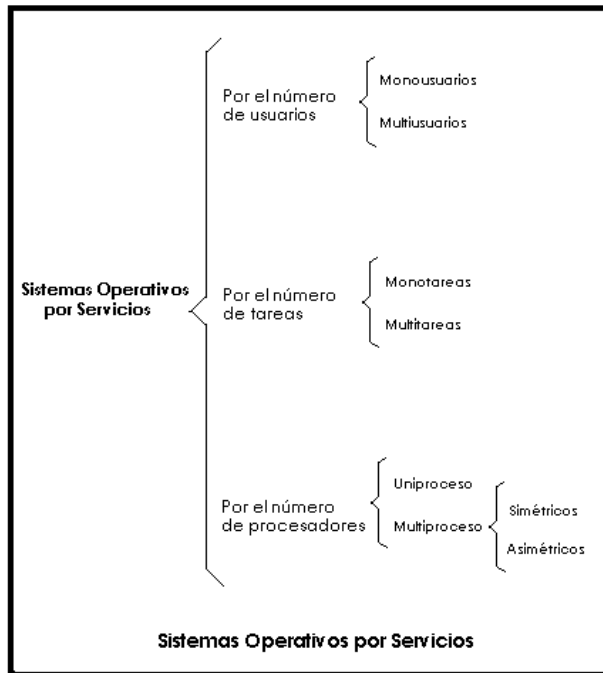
Sistemas Operativos por Servicios

Por el número de usuarios

Monousuarios

Multiusuarios

Por el número de tareas

Monotareas

Multitareas

Por el número de procesadores

Uniproceso

Multiproceso

Simétricos

Asimétricos

Sistemas Operativos por Servicios